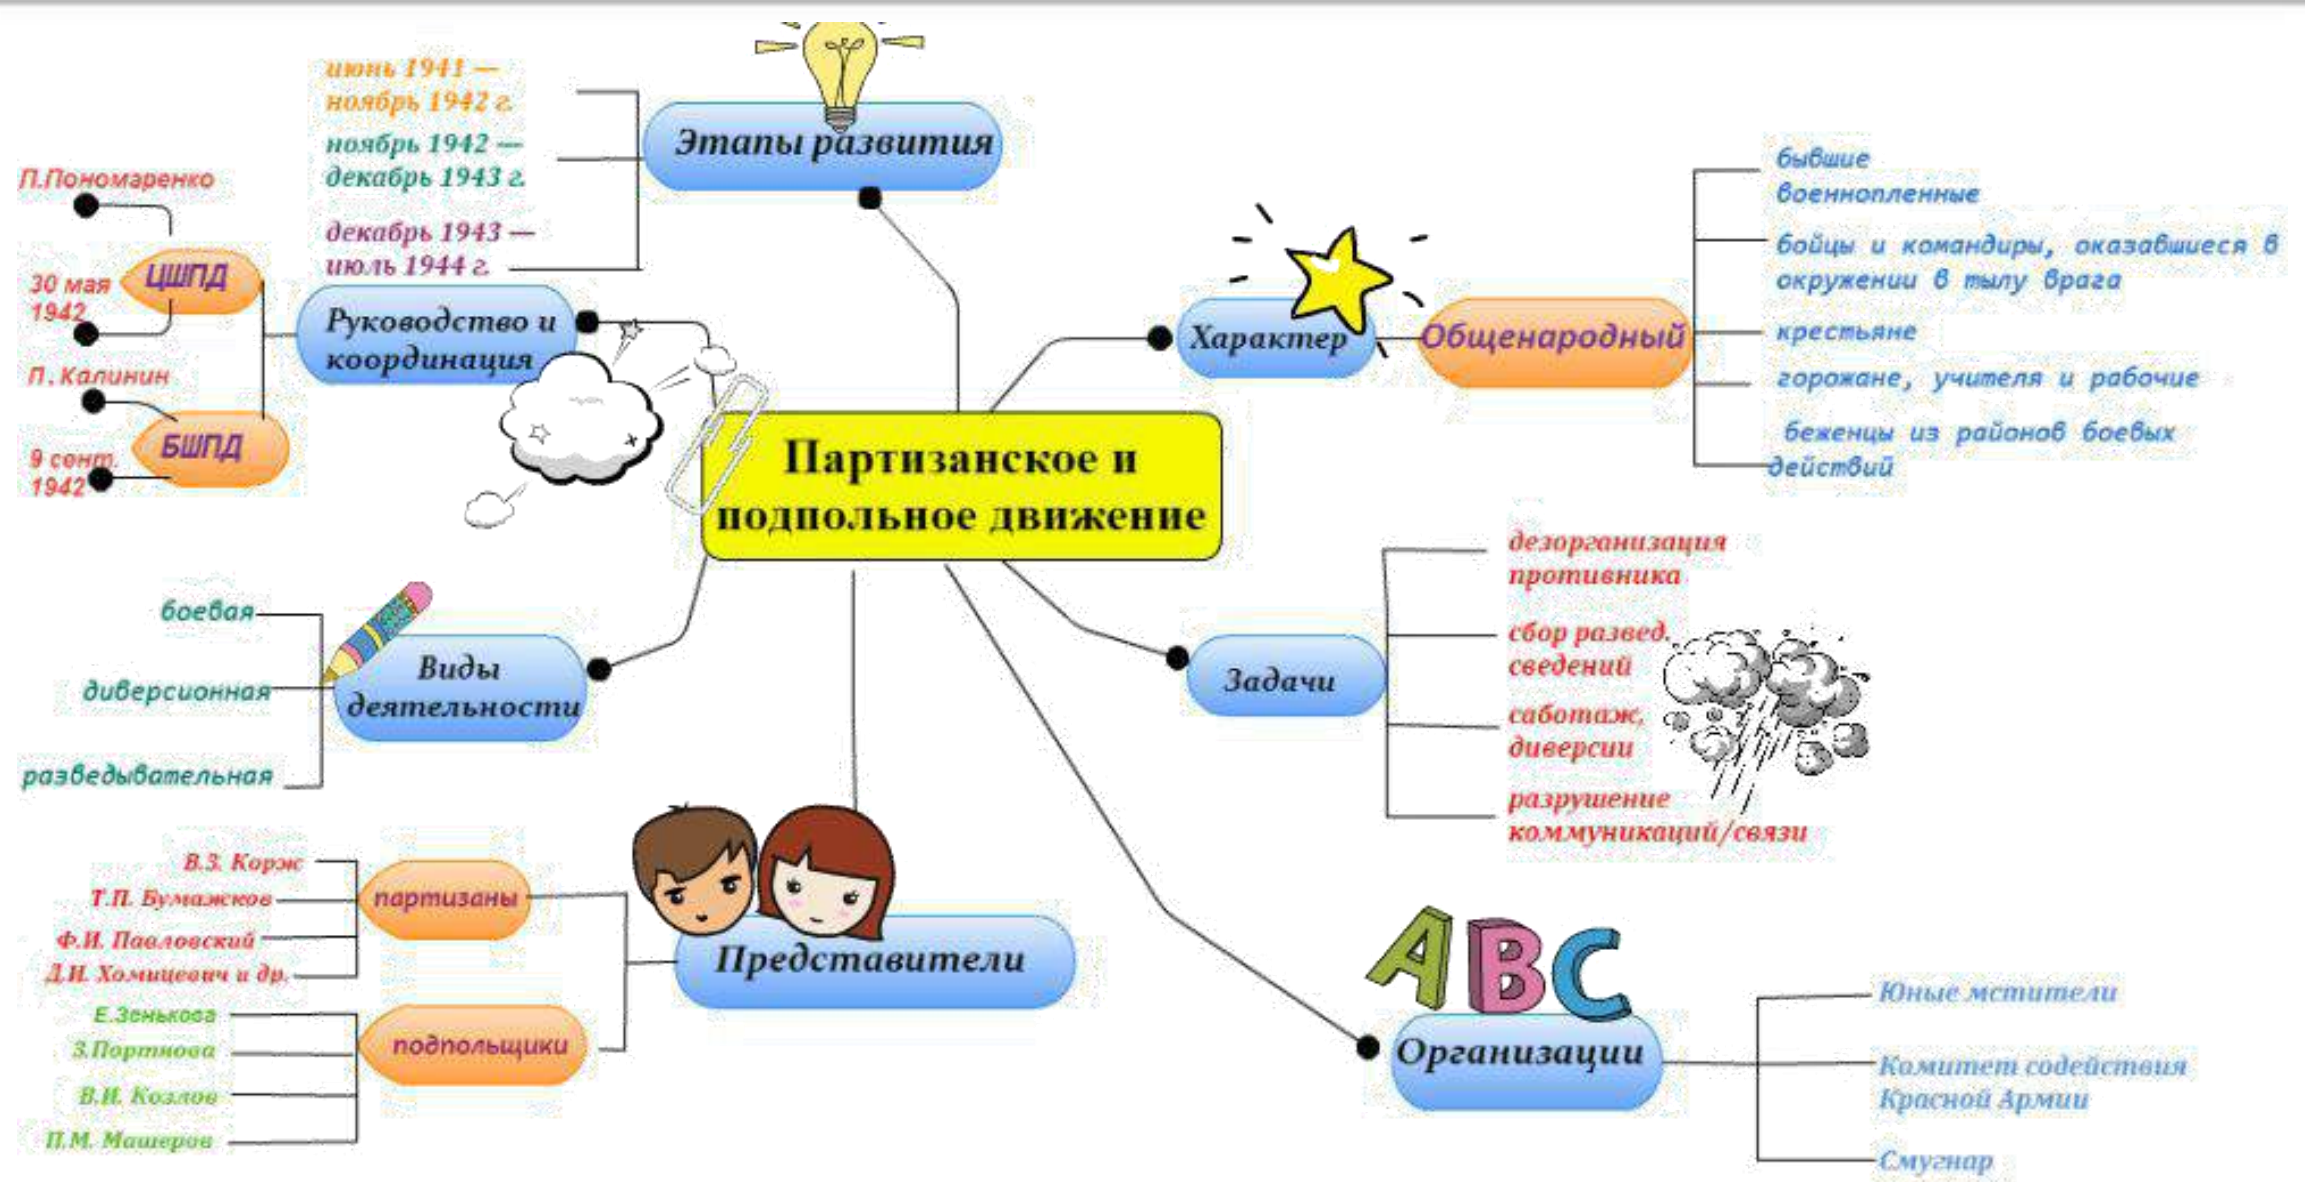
Партизанское и подпольное движение

Этапы развития
июнь 1941 — ноябрь 1942 г.
ноябрь 1942 — декабрь 1943 г.
декабрь 1943 — июль 1944 г.

Руководство и координация
ЦШПД
П.Пономаренко
30 мая 1942
БШПД
П. Калинин
9 сент. 1942

Виды деятельности
боевая
диверсионная
разведывательная

Представители
партизаны
В.З. Корж
Т.П. Бумажков
Ф.И. Павловский
Д.И. Хомицевич и др.
подпольщики
Е.Зенькова
З.Портнова
В.И. Козлов
П.М. Машеров

Характер
Общенародный
бывшие военнопленные
бойцы и командиры, оказавшиеся в окружении в тылу врага
крестьяне
горожане, учителя и рабочие
беженцы из районов боевых действий

Задачи
дезорганизация противника
сбор развед. сведений
саботаж, диверсии
разрушение коммуникаций/связи

ABC
Организации
Юные мстители
Комитет содействия Красной Армии
Смугнар